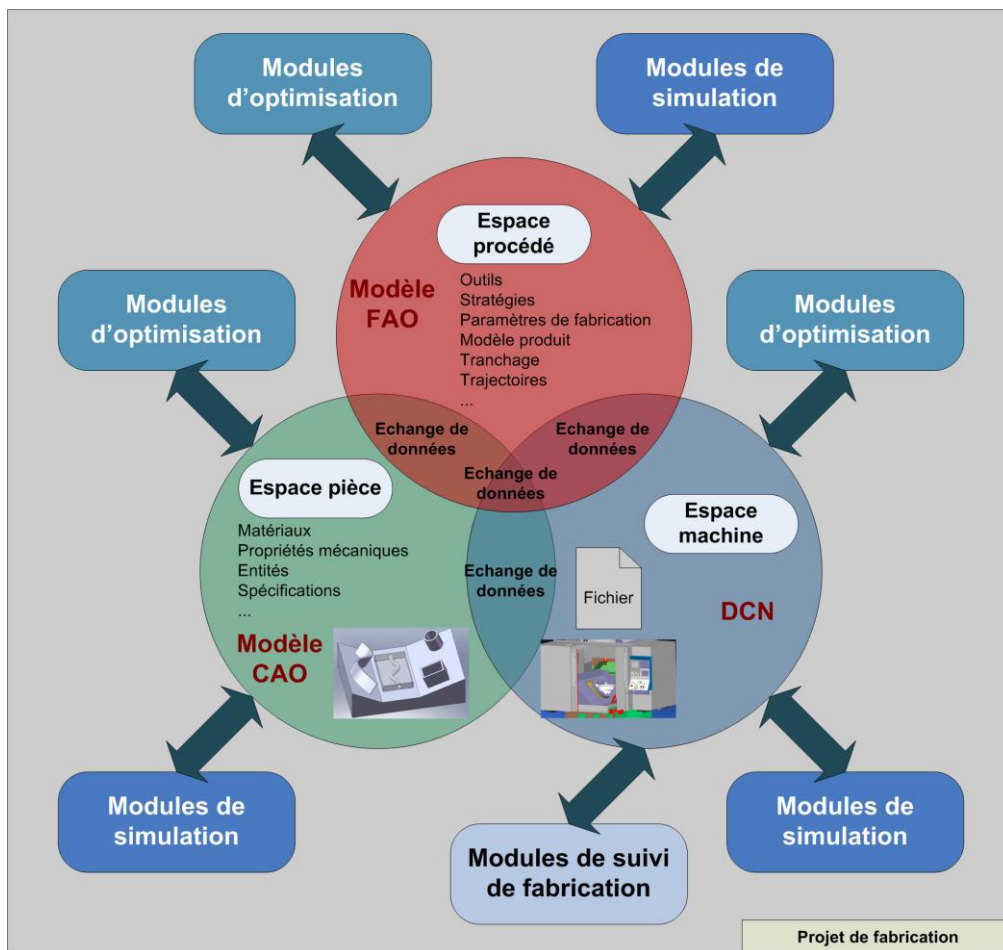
Modules d'optimisation

Modules de simulation

Espace procédé

Modèle FAO

Outils
Stratégies
Paramètres de fabrication
Modèle produit
Tranchage
Trajectoires
...

Modules d'optimisation

Modules d'optimisation

Echange de données

Echange de données

Echange de données

Espace pièce

Matériaux
Propriétés mécaniques
Entités
Spécifications
...

Modèle CAO

Echange de données

Espace machine

Fichier

DCN

Modules de simulation

Modules de suivi de fabrication

Modules de simulation

Projet de fabrication